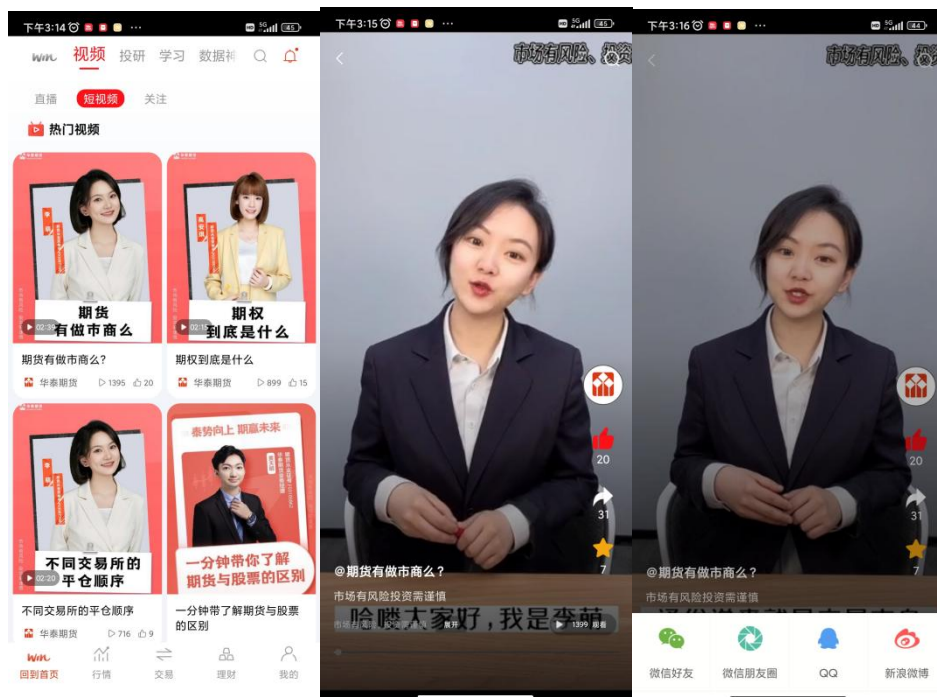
下午3:14 ··· 5G 45

WIN 视频 投研 学习 数据

直播 短视频 关注

热门视频

期货有做市商么
02:35
期货有做市商么?
华泰期货 1395 20

期权到底是什么
02:15
期权到底是什么
华泰期货 899 15

不同交易所的平仓顺序
02:20
不同交易所的平仓顺序
华泰期货 716 9

泰势向上 期赢未来
一分钟带你了解期货与股票的区别
一分钟带你了解期货与股票的区别

回到首页 行情 交易 理财 我的

下午3:15 ··· 5G 45

市场有风险、投资

20
31
7

@期货有做市商么?
市场有风险投资需谨慎
哈喽大家好,我是李萌
市场有风险 投资需谨慎 展开
1399 观看

下午3:16 ··· 5G 44

市场有风险、投资

20
31
7

@期货有做市商么?
市场有风险投资需谨慎
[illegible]

微信好友 微信朋友圈 QQ 新浪微博